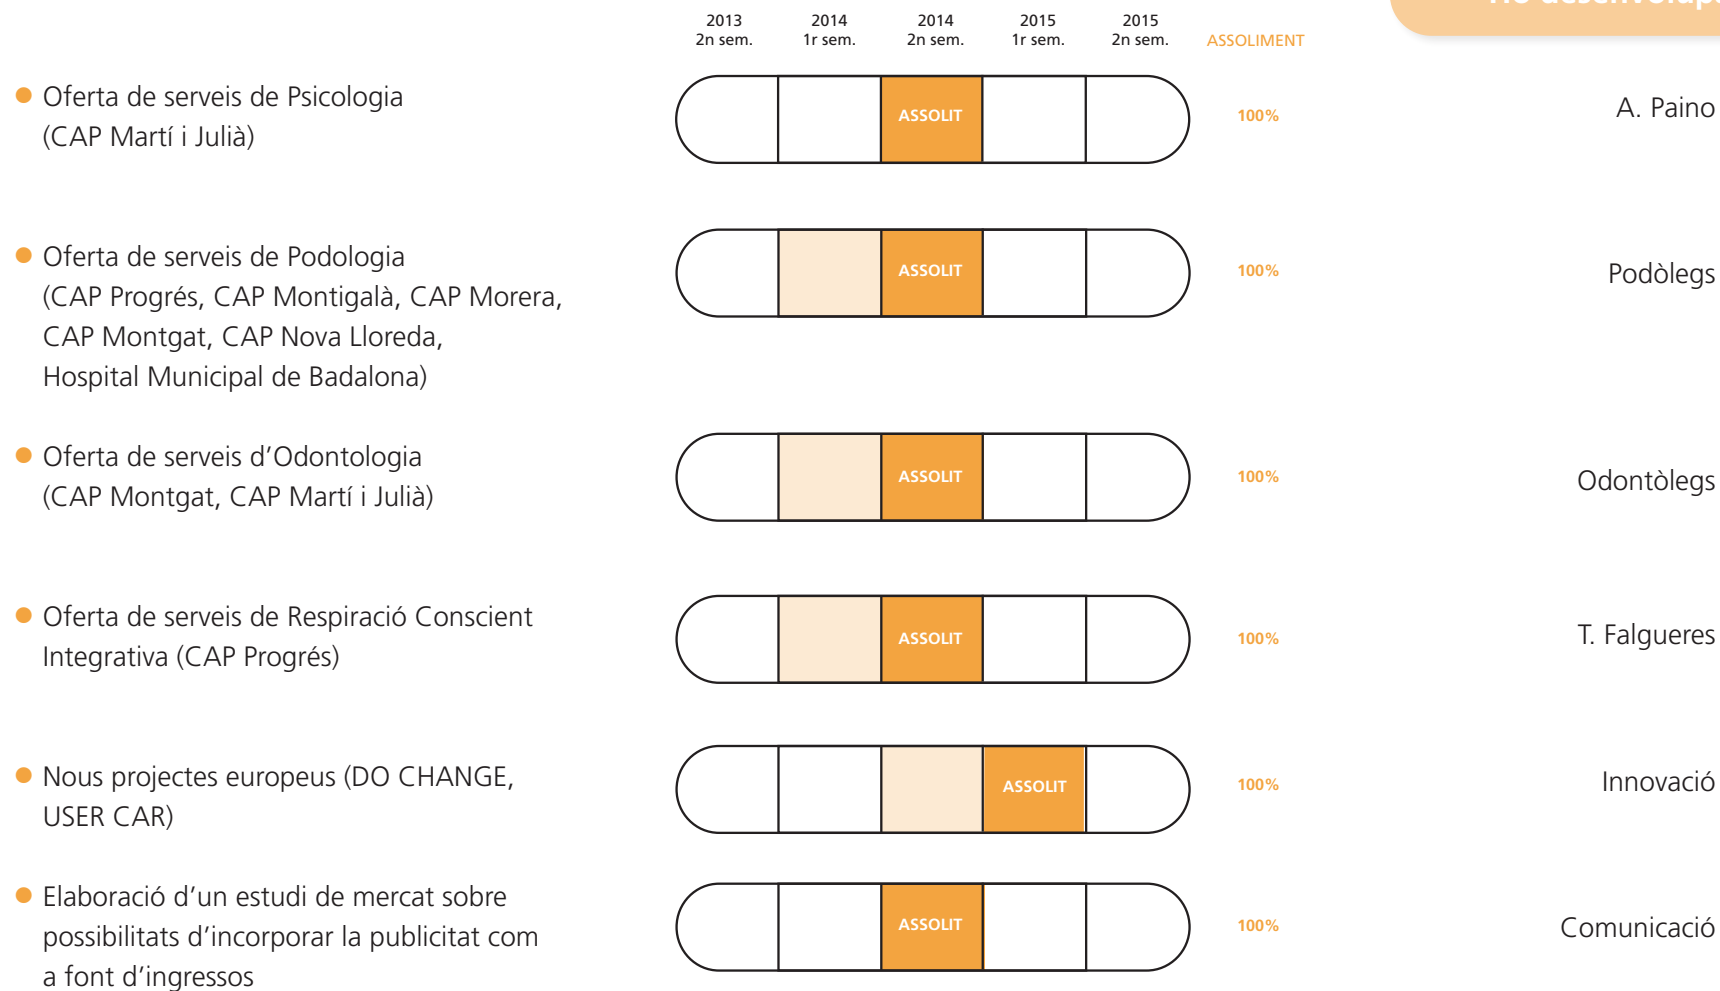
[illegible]

2013 2n sem. | 2014 1r sem. | 2014 2n sem. | 2015 1r sem. | 2015 2n sem. | ASSOLIMENT

Oferta de serveis de Psicologia (CAP Martí i Julià)
ASSOLIT
100%
A. Paino

Oferta de serveis de Podologia (CAP Progrés, CAP Montigalà, CAP Morera, CAP Montgat, CAP Nova Lloreda, Hospital Municipal de Badalona)
ASSOLIT
100%
Podòlegs

Oferta de serveis d'Odontologia (CAP Montgat, CAP Martí i Julià)
ASSOLIT
100%
Odontòlegs

Oferta de serveis de Respiració Conscient Integrativa (CAP Progrés)
ASSOLIT
100%
T. Falgueres

Nous projectes europeus (DO CHANGE, USER CAR)
ASSOLIT
100%
Innovació

Elaboració d'un estudi de mercat sobre possibilitats d'incorporar la publicitat com a font d'ingressos
ASSOLIT
100%
Comunicació